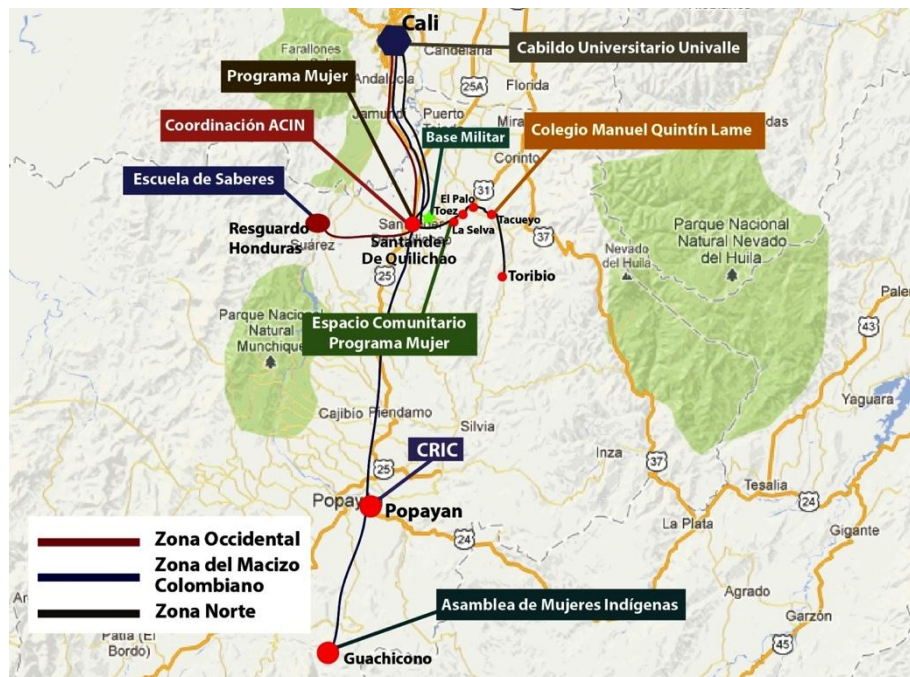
Cali
Cabildo Universitario Univalle
Farallones
Candelaria
Programa Mujer
Andalucía
25A
Florida
Puerto
Jamundí
Mira
Coordinación ACIN
Base Militar
Colegio Manuel Quintín Lame
das
Corinto
Escuela de Saberes
El Palo
31
Toez
Tacueyo
Resguardo Honduras
Suárez
Santander De Quilichao
La Selva
37
Parque Nacional Natural Nevado del Huila
Nevado del Huila
Toribio
25
Parque Nacional Natural Munchique
Espacio Comunitario Programa Mujer
Palei
43
Cajibío Piendamo
Silvia
Yaguara
CRIC
Inza
37
25
Tesalia
Popayan
Popayan
24
La Plata
Gigante
24
Zona Occidental
Zona del Macizo Colombiano
Zona Norte
Agrado
Asamblea de Mujeres Indígenas
Ar
Patia (El Bordo)
Garzón
45
Guachicono